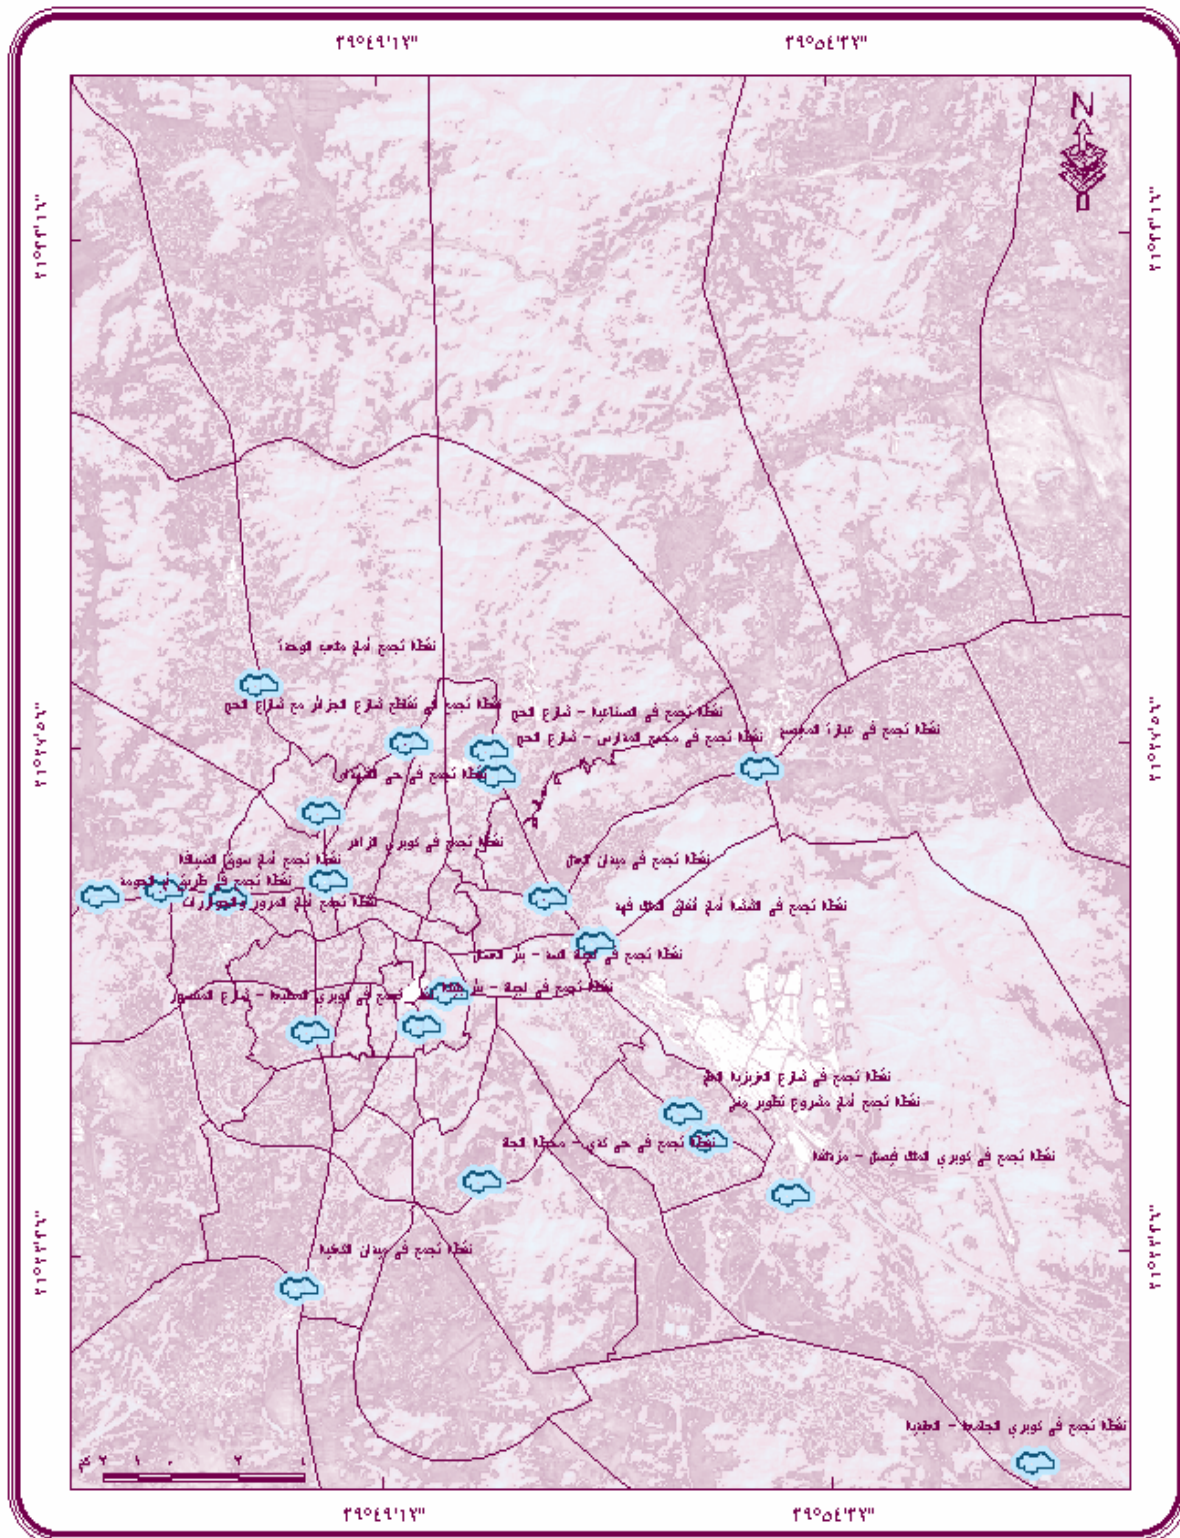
"٣٩°٤٩'١٢
"٣٩°٥٤'٣٢

N

"٢١°٢٣'١٢
"٢١°٢٣'١٢
"٢١°٢٠'٥٢
"٢١°٢٠'٥٢
"٢١°٢٣'٣٢
"٢١°٢٣'٣٢

نقطة تجمع أمام ملعب الوحدة
نقطة تجمع في تقاطع شارع الجزائر مع شارع الحج
نقطة تجمع في الصناعية - شارع الحج
نقطة تجمع في مجمع المدارس - شارع الحج
نقطة تجمع في عمارة المحيسن
نقطة تجمع في حي الشهداء
نقطة تجمع في كوبري الزاهر
نقطة تجمع أمام سوق الضيافة
نقطة تجمع في طريق الحجرة
نقطة تجمع أمام المرور والجوازات
نقطة تجمع في ميدان العدل
نقطة تجمع في الششة أمام أنفاق الملك فهد
نقطة تجمع في لجنة السد - بئر العسيلة
نقطة تجمع في لجنة - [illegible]
نقطة تجمع في كوبري الحفاير - شارع المنصور
نقطة تجمع في شارع العزيزية العام
نقطة تجمع أمام مشروع تطوير منى
نقطة تجمع في حي كدي - محطة الحافة
نقطة تجمع في كوبري الملك فيصل - مزدلفة
نقطة تجمع في ميدان الكعكية
نقطة تجمع في كوبري الجامعة - العابدية

٢ كم ١ ٠ ٢ ٤

"٣٩°٤٩'١٢
"٣٩°٥٤'٣٢